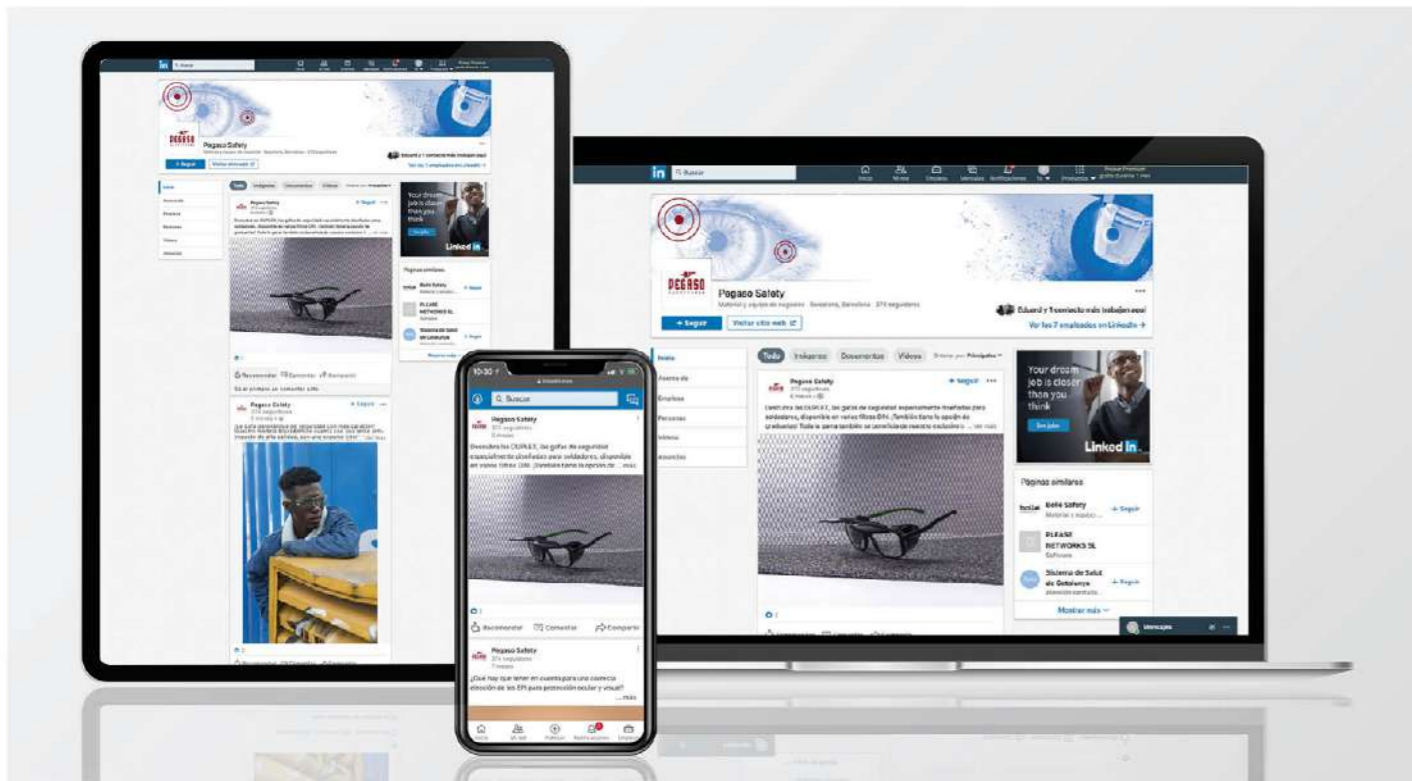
in Q Buscar

Inicio Mi red Empleos Mensajes Notificaciones Yo Productos

PEGASO

Pegaso Safety
Material y equipo de seguridad · Sesalona, Barcelona · 375 seguidores

+ Seguir Visitar sitio web

Eduard y 1 contacto más trabajan aquí
Ver los 7 empleados en LinkedIn →

Inicio
Acerca de
Empleos
Personas
Vídeos
Anuncios

Todo Imágenes Documentos Vídeos Ordenar por: Principales

Pegaso Safety
375 seguidores
+ Seguir

Descubre los CUSI-X, las gafas de seguridad especialmente diseñadas para soldadores, disponible en varios filtros DIN. ¡También tiene la opción de graduarlas! ... ver más

Recomendar Comentar Compartir

Sé el primero en comentar esto

Your dream job is closer than you think
See jobs
Linked in

Páginas similares
Belle Safety
Material y equipo...
+ Seguir
PLEASE NETWORKS SL
Software
Sistema de Salud de Catalunya
Atención sanitaria
+ Seguir
Mostrar más

Mensajes

10:30
Q Buscar

Pegaso Safety
375 seguidores
Descubre los CUSI-X, las gafas de seguridad especialmente diseñadas para soldadores, disponible en varios filtros DIN. ¡También tiene la opción de ... más

Recomendar Comentar Compartir

Pegaso Safety
375 seguidores
¿Qué hay que tener en cuenta para una correcta elección de los EPI para protección ocular y visual?
... más

Inicio Mi red Publicar Notificaciones Empleos